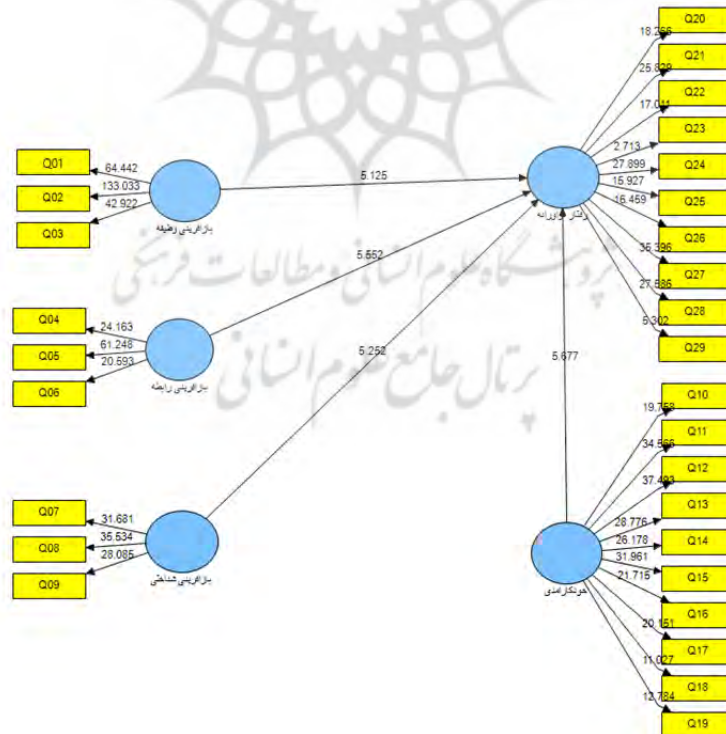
Q20
18.266
Q21
25.829
Q22
17.011
Q23
2.713
Q24
27.899
15.927
Q25
16.459
Q26
35.396
Q27
27.586
Q28
5.302
Q29

Q01
64.442
Q02
133.033
42.922
Q03
بازآفرینی وظیفه
5.125
رفتار نوآورانه

5.552
Q04
24.163
Q05
61.248
20.593
Q06
بازآفرینی رابطه

5.252
5.677

Q10
19.758
Q11
34.566
Q12
37.493
Q13
28.776
Q14
26.178
31.961
Q15
21.715
Q16
20.151
Q17
11.027
Q18
12.784
Q19
خودکارآمدی

Q07
31.681
Q08
35.534
28.085
Q09
بازآفرینی شناختی

پژوهشگاه علوم انسانی و مطالعات فرهنگی
پرتال جامع علوم انسانی